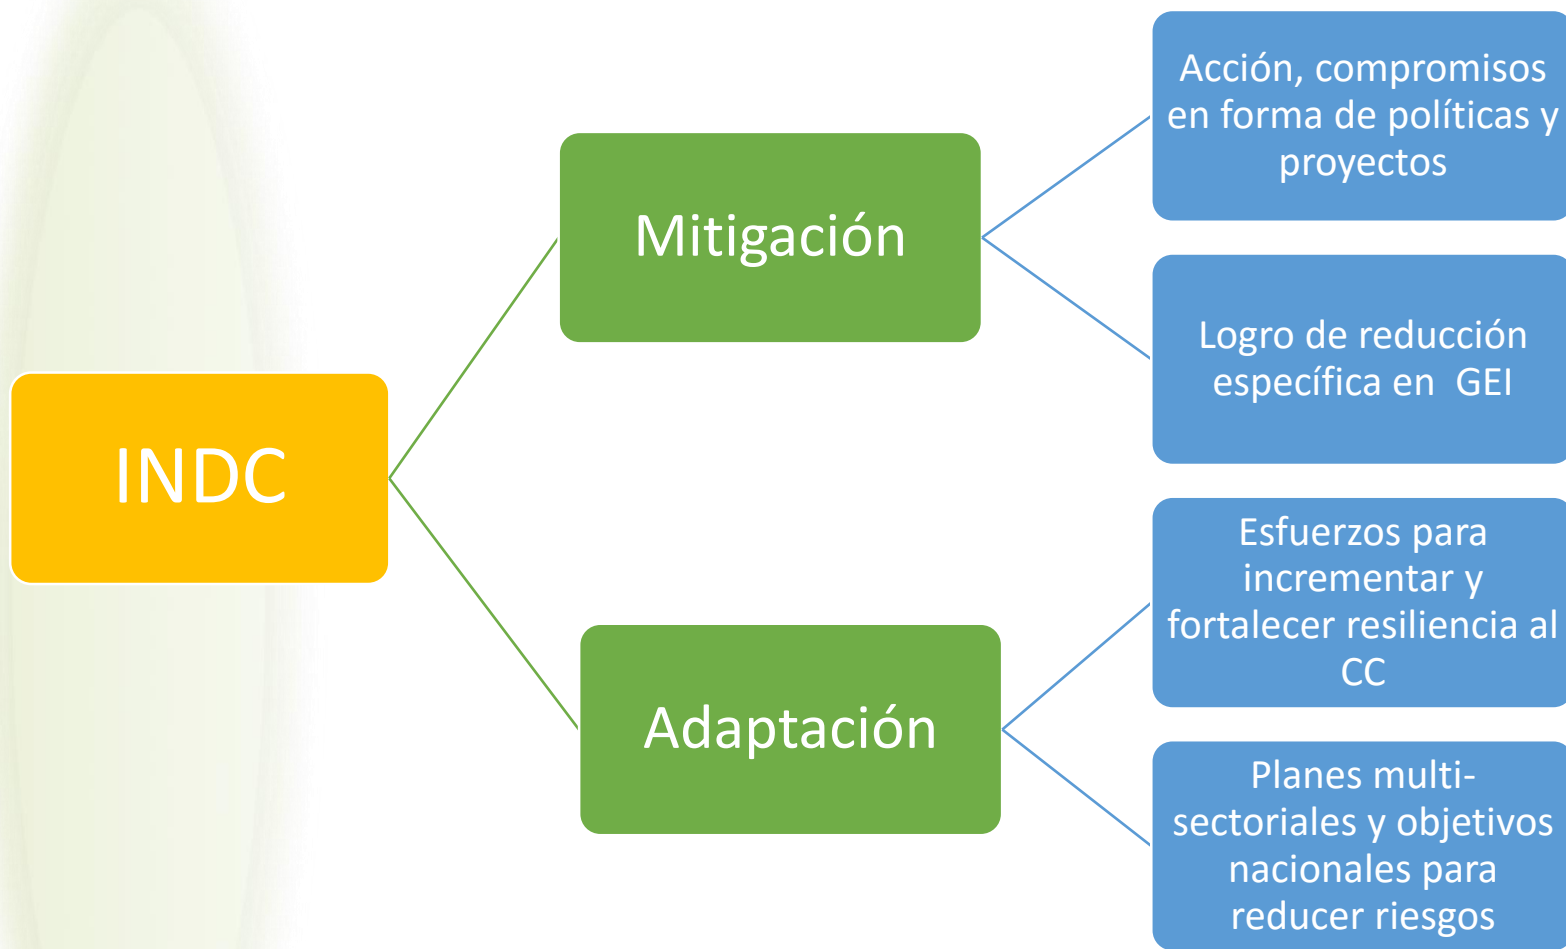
INDC

Mitigación

Acción, compromisos en forma de políticas y proyectos

Logro de reducción específica en GEI

Adaptación

Esfuerzos para incrementar y fortalecer resiliencia al CC

Planes multisectoriales y objetivos nacionales para reducer riesgos